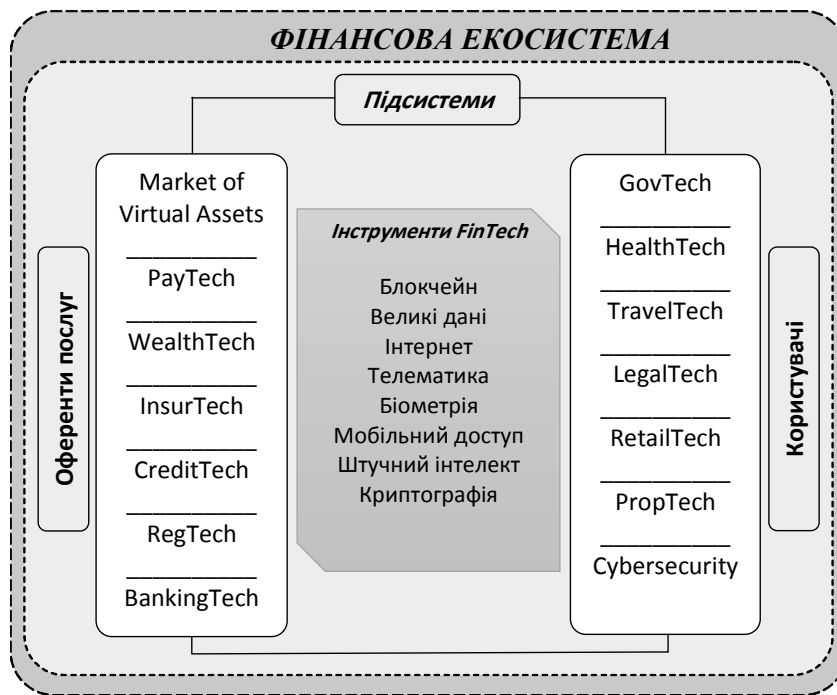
ФІНАНСОВА ЕКОСИСТЕМА

Підсистеми

Оференти послуг

Market of Virtual Assets
PayTech
WealthTech
InsurTech
CreditTech
RegTech
BankingTech

Інструменти FinTech

Блокчейн
Великі дані
Інтернет
Телематика
Біометрія
Мобільний доступ
Штучний інтелект
Криптографія

GovTech
HealthTech
TravelTech
LegalTech
RetailTech
PropTech
Cybersecurity

Користувачі